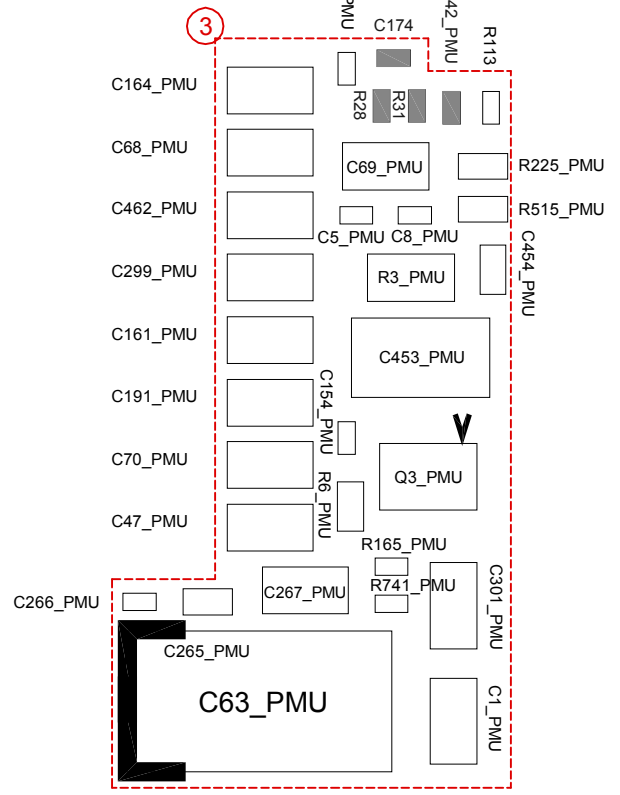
3

PMU
C174
42_PMU
R113
C164_PMU
R28
R31
C68_PMU
C69_PMU
R225_PMU
C462_PMU
R515_PMU
C5_PMU
C8_PMU
C454_PMU
C299_PMU
R3_PMU
C161_PMU
C453_PMU
C191_PMU
C154_PMU
C70_PMU
Q3_PMU
R6_PMU
C47_PMU
R165_PMU
R741_PMU
C301_PMU
C266_PMU
C267_PMU
C265_PMU
C63_PMU
C1_PMU